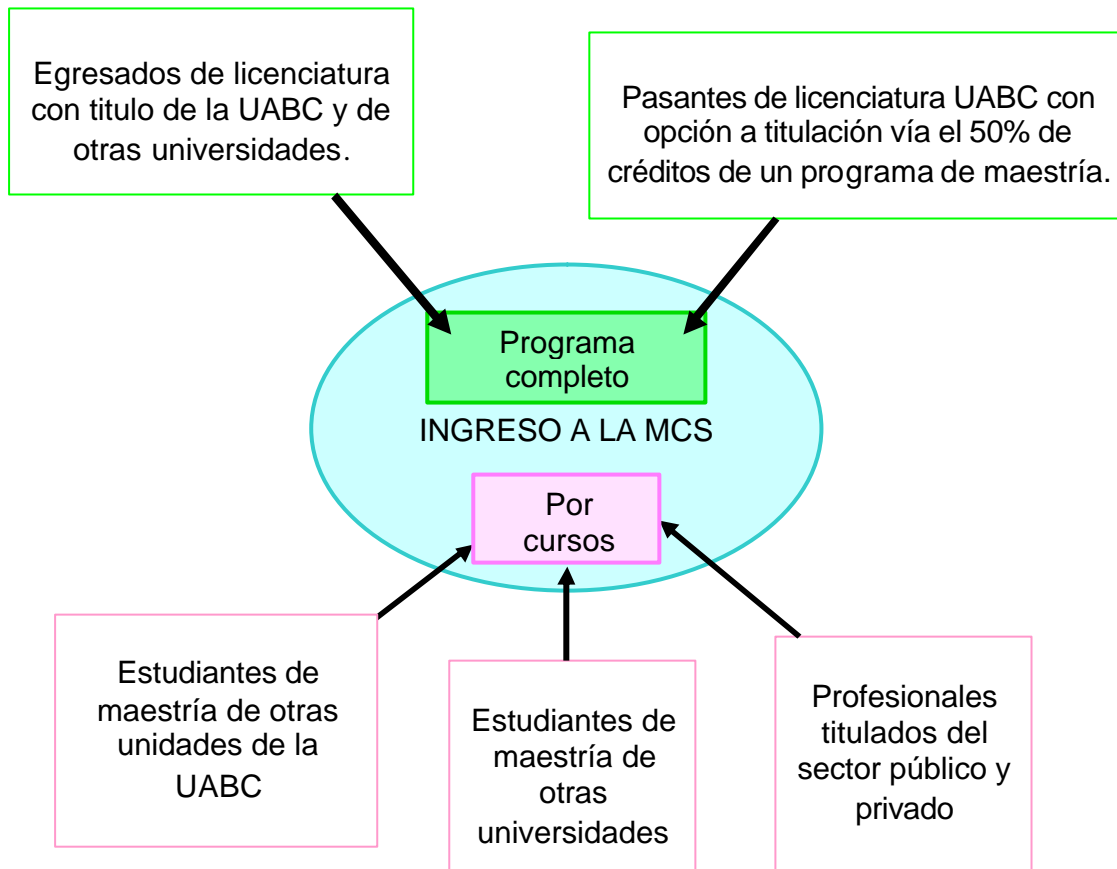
Egresados de licenciatura con titulo de la UABC y de otras universidades.

Pasantes de licenciatura UABC con opción a titulación vía el 50% de créditos de un programa de maestría.

Programa completo

INGRESO A LA MCS

Por cursos

Estudiantes de maestría de otras unidades de la UABC

Estudiantes de maestría de otras universidades

Profesionales titulados del sector público y privado